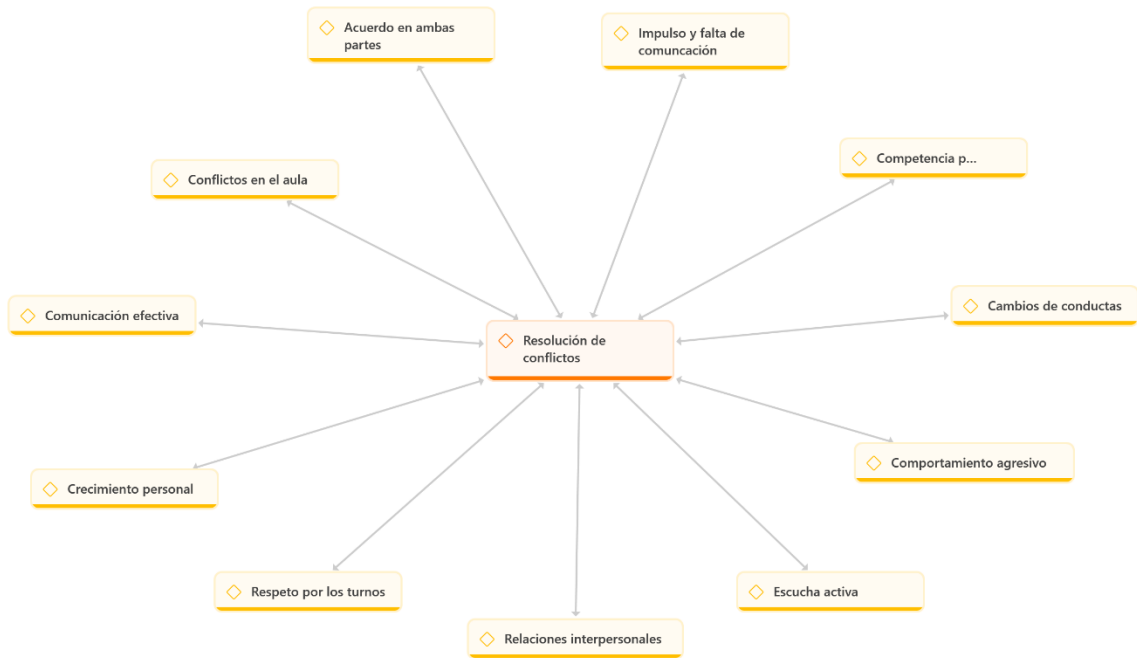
Acuerdo en ambas partes

Impulso y falta de comuncación

Conflictos en el aula

Competencia p...

Comunicación efectiva

Resolución de conflictos

Cambios de conductas

Comportamiento agresivo

Crecimiento personal

Respeto por los turnos

Escucha activa

Relaciones interpersonales